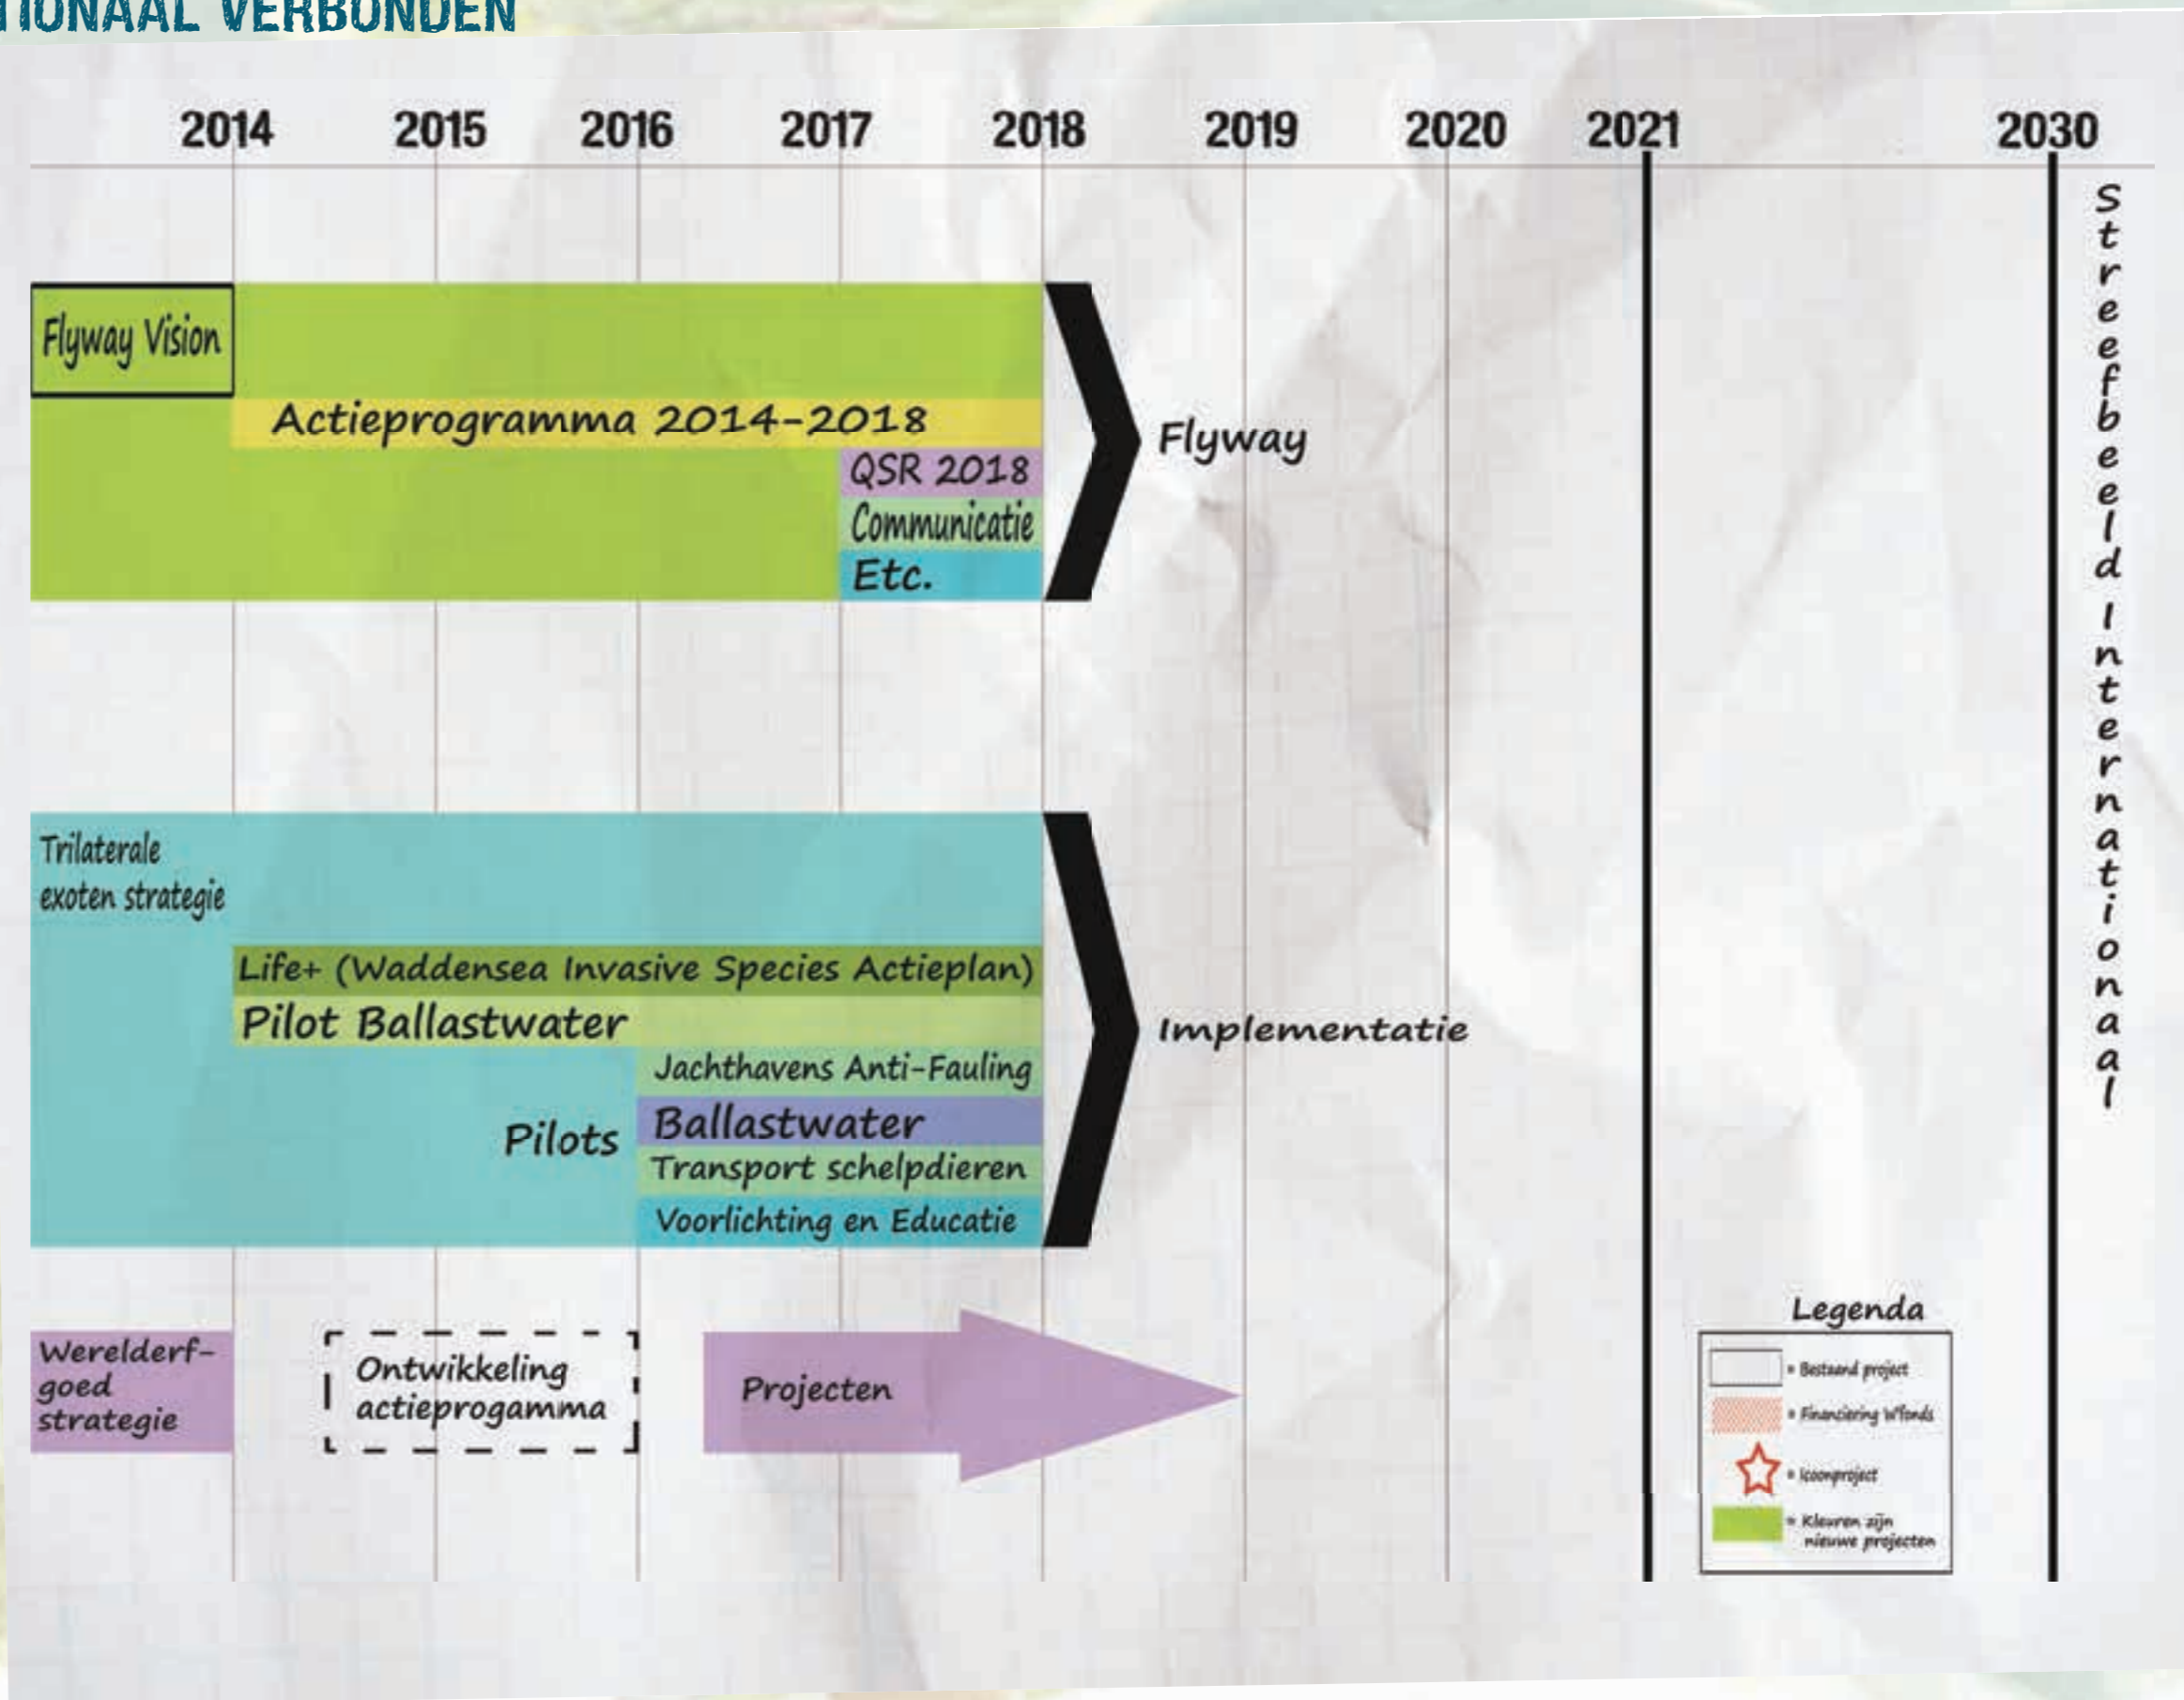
IONAAL VERBONDEN

2014 2015 2016 2017 2018 2019 2020 2021 2030

Flyway Vision

Actieprogramma 2014-2018

QSR 2018

Communicatie

Etc.

Flyway

Trilaterale exoten strategie

Life+ (Waddensea Invasive Species Actieplan)

Pilot Ballastwater

Jachthavens Anti-Fauling

Pilots

Ballastwater

Transport schelpdieren

Voorlichting en Educatie

Implementatie

Werelderfgoed strategie

Ontwikkeling actieprogamma

Projecten

Streefbeeld Internationaal

Legenda

= Bestaand project

= Financiering Wfonds

= Icoonproject

= Kleuren zijn nieuwe projecten